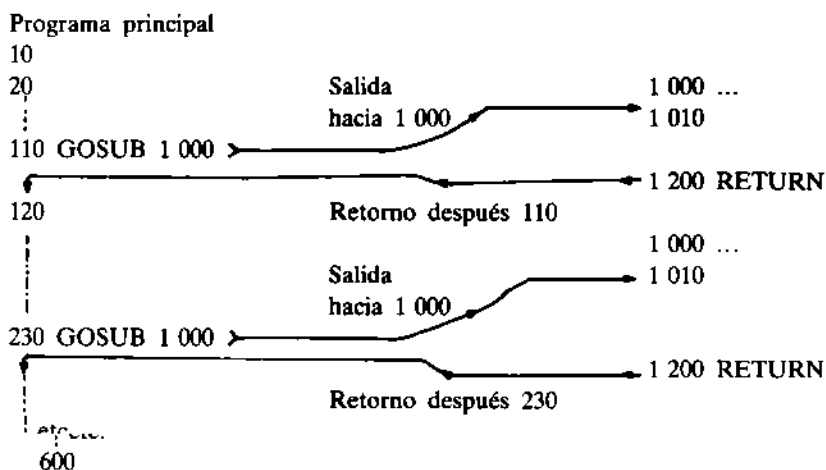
Programa principal
10
20
110 GOSUB 1 000
Salida
hacia 1 000
1 000 ...
1 010
1 200 RETURN
Retorno después 110
120
1 000 ...
Salida
hacia 1 000
1 010
230 GOSUB 1 000
1 200 RETURN
Retorno después 230
etcetc.
600